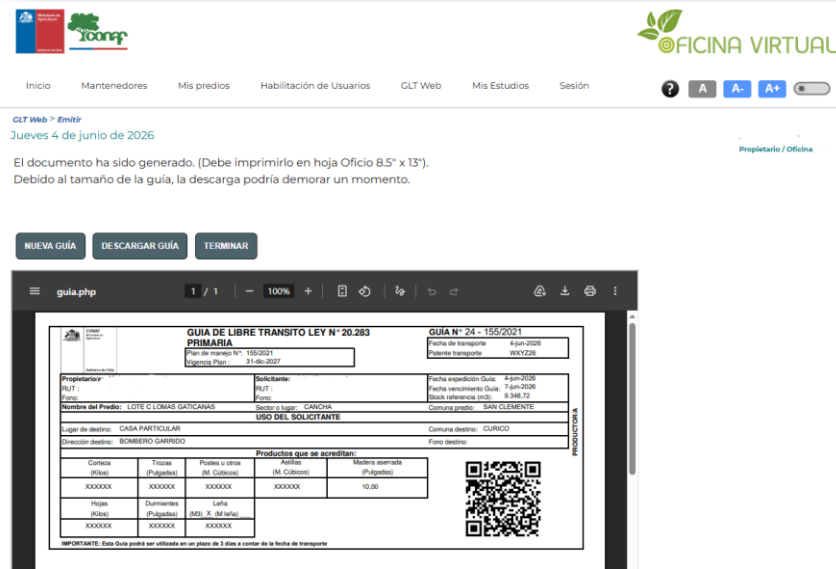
Ministerio de Agricultura

Gobierno de Chile

CONAF

OFICINA VIRTUAL

Inicio Mantenedores Mis predios Habilitación de Usuarios GLT Web Mis Estudios Sesión

? A A- A+

GLT Web > Emitir

Jueves 4 de junio de 2026

Propietario / Oficina

El documento ha sido generado. (Debe imprimirlo en hoja Oficio 8.5" x 13").
Debido al tamaño de la guía, la descarga podría demorar un momento.

NUEVA GUÍA DESCARGAR GUÍA TERMINAR

guia.php 1 / 1 — 100% +

CONAF
Ministerio de Agricultura
Gobierno de Chile

GUIA DE LIBRE TRANSITO LEY N° 20.283
PRIMARIA

Plan de manejo N°: 155/2021
Vigencia Plan: 31-dic-2027

GUÍA N° 24 - 155/2021
Fecha de transporte 4-jun-2026
Patente transporte WXYZ26

Propietario/a:
RUT :
Fono:

Solicitante:
RUT :
Fono:

Fecha expedición Guía: 4-jun-2026
Fecha vencimiento Guía: 7-jun-2026
Stock referencia (m3): 9.348,72

Nombre del Predio: LOTE C LOMAS GATICANAS
Sector o lugar: CANCHA
Comuna predio: SAN CLEMENTE

USO DEL SOLICITANTE

Lugar de destino: CASA PARTICULAR
Comuna destino: CURICO

Dirección destino: BOMBERO GARRIDO
Fono destino:

PRODUCTORA

Productos que se acreditan:

| Corteza (Kilos) | Trozas (Pulgadas) | Postes u otros (M. Cúbicos) | Astillas (M. Cúbicos) | Madera aserrada (Pulgadas) |
|---|---|---|---|---|
| XXXXXX | XXXXXX | XXXXXX | XXXXXX | 10,00 |

| Hojas (Kilos) | Durmientes (Pulgadas) | Leña (M3) X (M leña) |
|---|---|---|
| XXXXXX | XXXXXX | XXXXXX |

IMPORTANTE: Esta Guía podrá ser utilizada en un plazo de 3 días a contar de la fecha de transporte